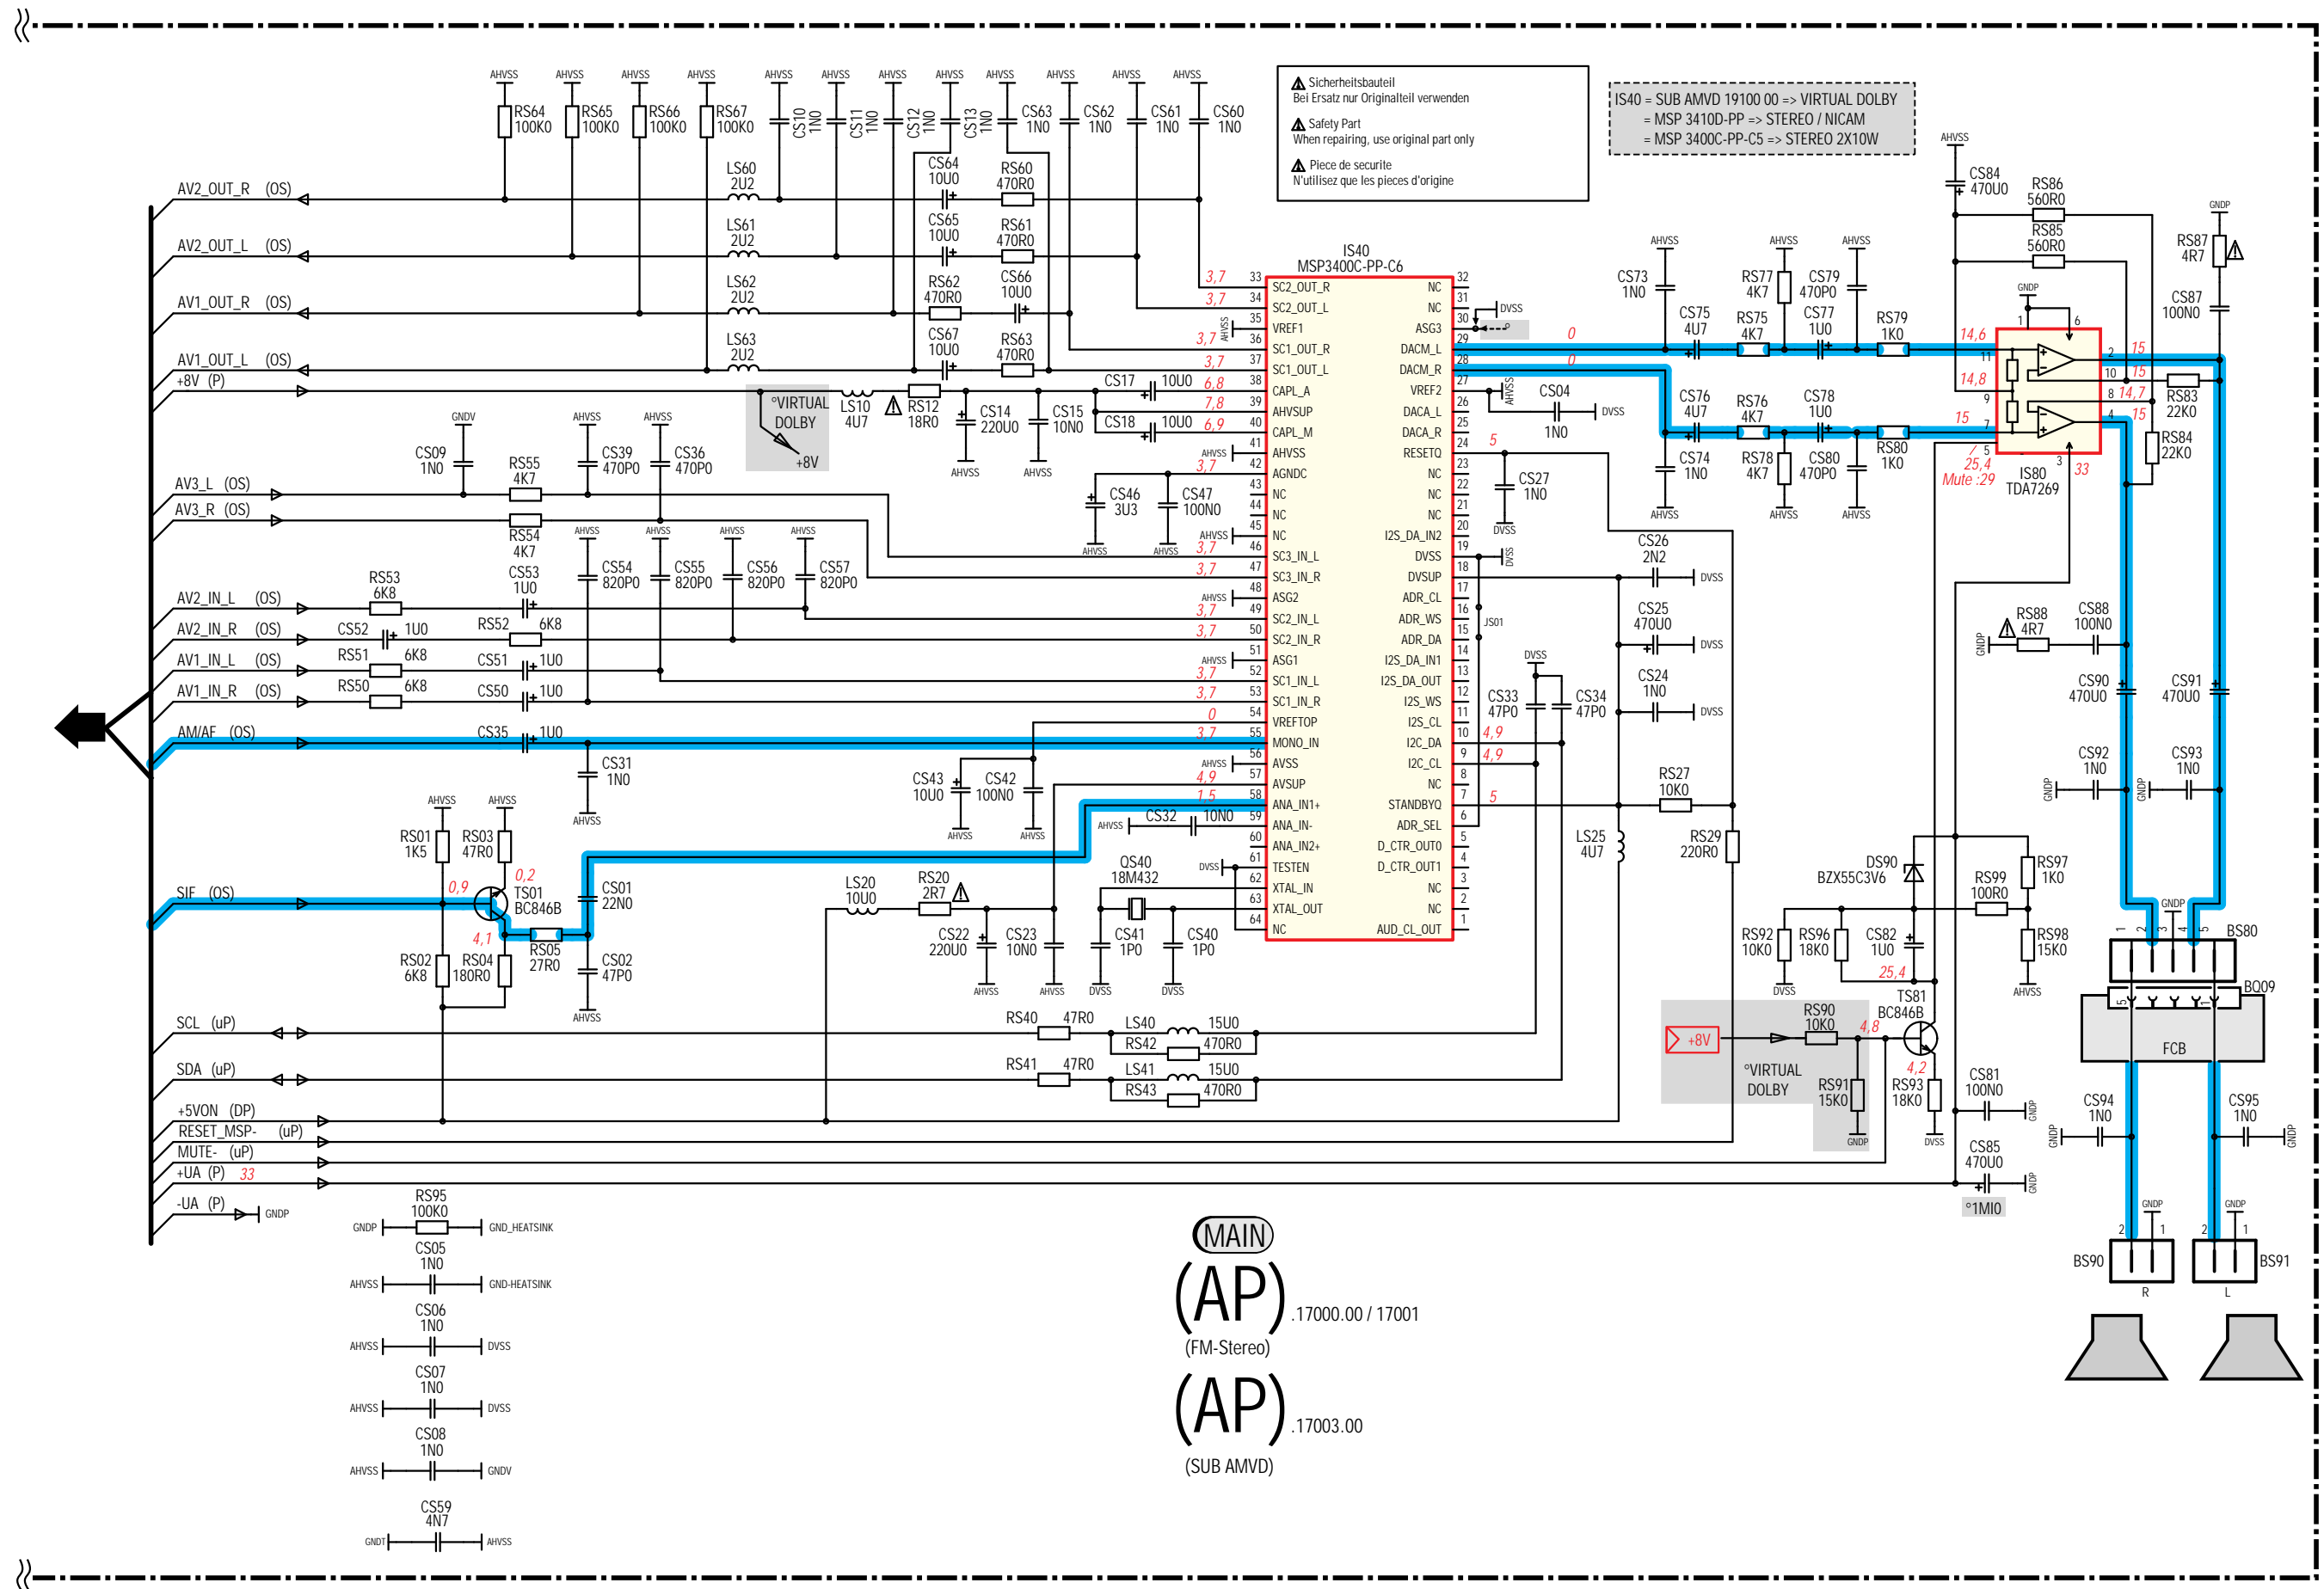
Sicherheitsbauteil
Bei Ersatz nur Originalteil verwenden
Safety Part
When repairing, use original part only
Piece de securite
N'utilisez que les pieces d'origine

IS40 = SUB AMVD 19100 00 => VIRTUAL DOLBY
= MSP 3410D-PP => STEREO / NICAM
= MSP 3400C-PP-C5 => STEREO 2X10W

AHVSS AHVSS AHVSS AHVSS AHVSS AHVSS AHVSS AHVSS AHVSS AHVSS AHVSS AHVSS
RS64 100K0 RS65 100K0 RS66 100K0 RS67 100K0 CS10 1N0 CS11 1N0 CS12 1N0 CS13 1N0 CS63 1N0 CS62 1N0 CS61 1N0 CS60 1N0
LS60 2U2 LS61 2U2 LS62 2U2 LS63 2U2
CS64 10U0 RS60 470R0 CS65 10U0 RS61 470R0 RS62 470R0 CS66 10U0 CS67 10U0 RS63 470R0
AV2_OUT_R (OS)
AV2_OUT_L (OS)
AV1_OUT_R (OS)
AV1_OUT_L (OS)
+8V (P)
°VIRTUAL DOLBY +8V
LS10 4U7 RS12 18R0 CS14 220U0 CS15 10N0 AHVSS AHVSS
CS17 10U0 CS18 10U0
GNDV AHVSS AHVSS
CS09 1N0 RS55 4K7 CS39 470P0 CS36 470P0
AV3_L (OS)
AV3_R (OS)
RS54 4K7
CS46 3U3 CS47 100N0 AHVSS AHVSS
AHVSS AHVSS AHVSS AHVSS
RS53 6K8 CS53 1U0 CS54 820P0 CS55 820P0 CS56 820P0 CS57 820P0
AV2_IN_L (OS)
AV2_IN_R (OS) CS52 1U0 RS52 6K8
AV1_IN_L (OS) RS51 6K8 CS51 1U0
AV1_IN_R (OS) RS50 6K8 CS50 1U0
AM/AF (OS) CS35 1U0
CS31 1N0 AHVSS
CS43 10U0 CS42 100N0 AHVSS AHVSS
AHVSS AHVSS
RS01 1K5 RS03 47R0
SIF (OS)
0,9 0,2 TS01 BC846B 4,1
RS05 27R0 CS01 22N0 CS02 47P0 AHVSS
RS02 6K8 RS04 180R0
LS20 10U0 RS20 2R7 CS22 220U0 CS23 10N0 AHVSS AHVSS
CS32 10N0 AHVSS
QS40 18M432 DVSS CS41 1P0 CS40 1P0 DVSS DVSS
IS40
MSP3400C-PP-C6
| 33 | SC2_OUT_R | NC | 32 |
|---|---|---|---|
| 34 | SC2_OUT_L | NC | 31 |
| 35 | VREF1 | ASG3 | 30 |
| 36 | SC1_OUT_R | DACM_L | 29 |
| 37 | SC1_OUT_L | DACM_R | 28 |
| 38 | CAPL_A | VREF2 | 27 |
| 39 | AHVSUP | DACA_L | 26 |
| 40 | CAPL_M | DACA_R | 25 |
| 41 | AHVSS | RESETQ | 24 |
| 42 | AGNDC | NC | 23 |
| 43 | NC | NC | 22 |
| 44 | NC | NC | 21 |
| 45 | NC | I2S_DA_IN2 | 20 |
| 46 | SC3_IN_L | DVSS | 19 |
| 47 | SC3_IN_R | DVSUP | 18 |
| 48 | ASG2 | ADR_CL | 17 |
| 49 | SC2_IN_L | ADR_WS | 16 |
| 50 | SC2_IN_R | ADR_DA | 15 |
| 51 | ASG1 | I2S_DA_IN1 | 14 |
| 52 | SC1_IN_L | I2S_DA_OUT | 13 |
| 53 | SC1_IN_R | I2S_WS | 12 |
| 54 | VREFTOP | I2S_CL | 11 |
| 55 | MONO_IN | I2C_DA | 10 |
| 56 | AVSS | I2C_CL | 9 |
| 57 | AVSUP | NC | 8 |
| 58 | ANA_IN1+ | STANDBYQ | 7 |
| 59 | ANA_IN- | ADR_SEL | 6 |
| 60 | ANA_IN2+ | D_CTR_OUT0 | 5 |
| 61 | TESTEN | D_CTR_OUT1 | 4 |
| 62 | XTAL_IN | NC | 3 |
| 63 | XTAL_OUT | NC | 2 |
| 64 | NC | AUD_CL_OUT | 1 |
3,7 3,7 3,7 3,7 3,7 6,8 7,8 6,9 3,7 3,7 3,7 3,7 3,7 3,7 3,7 3,7 0 3,7 4,9 1,5 0 0 5 4,9 4,9 5
DVSS AHVSS CS04 1N0 DVSS CS27 1N0 DVSS DVSS JS01
CS26 2N2 DVSS CS25 470U0 DVSS CS24 1N0 DVSS DVSS CS33 47P0 CS34 47P0
RS27 10K0 LS25 4U7 RS29 220R0
AHVSS AHVSS AHVSS
CS73 1N0 CS75 4U7 RS77 4K7 RS75 4K7 CS79 470P0 CS77 1U0 RS79 1K0
CS76 4U7 RS76 4K7 CS78 1U0 RS80 1K0 CS74 1N0 RS78 4K7 CS80 470P0
AHVSS AHVSS AHVSS
AHVSS CS84 470U0 RS86 560R0 RS85 560R0 GNDP RS87 4R7 CS87 100N0
GNDP 14,6 15 15 14,8 14,7 15 15 25,4 Mute :29 33
IS80 TDA7269 RS83 22K0 RS84 22K0
RS88 4R7 CS88 100N0 GNDP CS90 470U0 CS91 470U0 GNDP CS92 1N0 GNDP CS93 1N0
DS90 BZX55C3V6 RS97 1K0 RS99 100R0 RS92 10K0 RS96 18K0 CS82 1U0 RS98 15K0 DVSS 25,4 AHVSS
GNDP BS80 BQ09 FCB
+8V °VIRTUAL DOLBY RS90 10K0 4,8 TS81 BC846B RS91 15K0 GNDP 4,2 RS93 18K0 DVSS
CS81 100N0 GNDP CS94 1N0 GNDP CS95 1N0 GNDP CS85 470U0 GNDP °1MI0
GNDP GNDP BS90 R BS91 L
SCL (uP) RS40 47R0 LS40 15U0 RS42 470R0
SDA (uP) RS41 47R0 LS41 15U0 RS43 470R0
+5VON (DP)
RESET_MSP- (uP)
MUTE- (uP)
+UA (P) 33
-UA (P) GNDP
RS95 100K0 GNDP GND_HEATSINK
CS05 1N0 AHVSS GND-HEATSINK
CS06 1N0 AHVSS DVSS
CS07 1N0 AHVSS DVSS
CS08 1N0 AHVSS GNDV
CS59 4N7 GNDT AHVSS
MAIN
(AP) .17000.00 / 17001
(FM-Stereo)
(AP) .17003.00
(SUB AMVD)